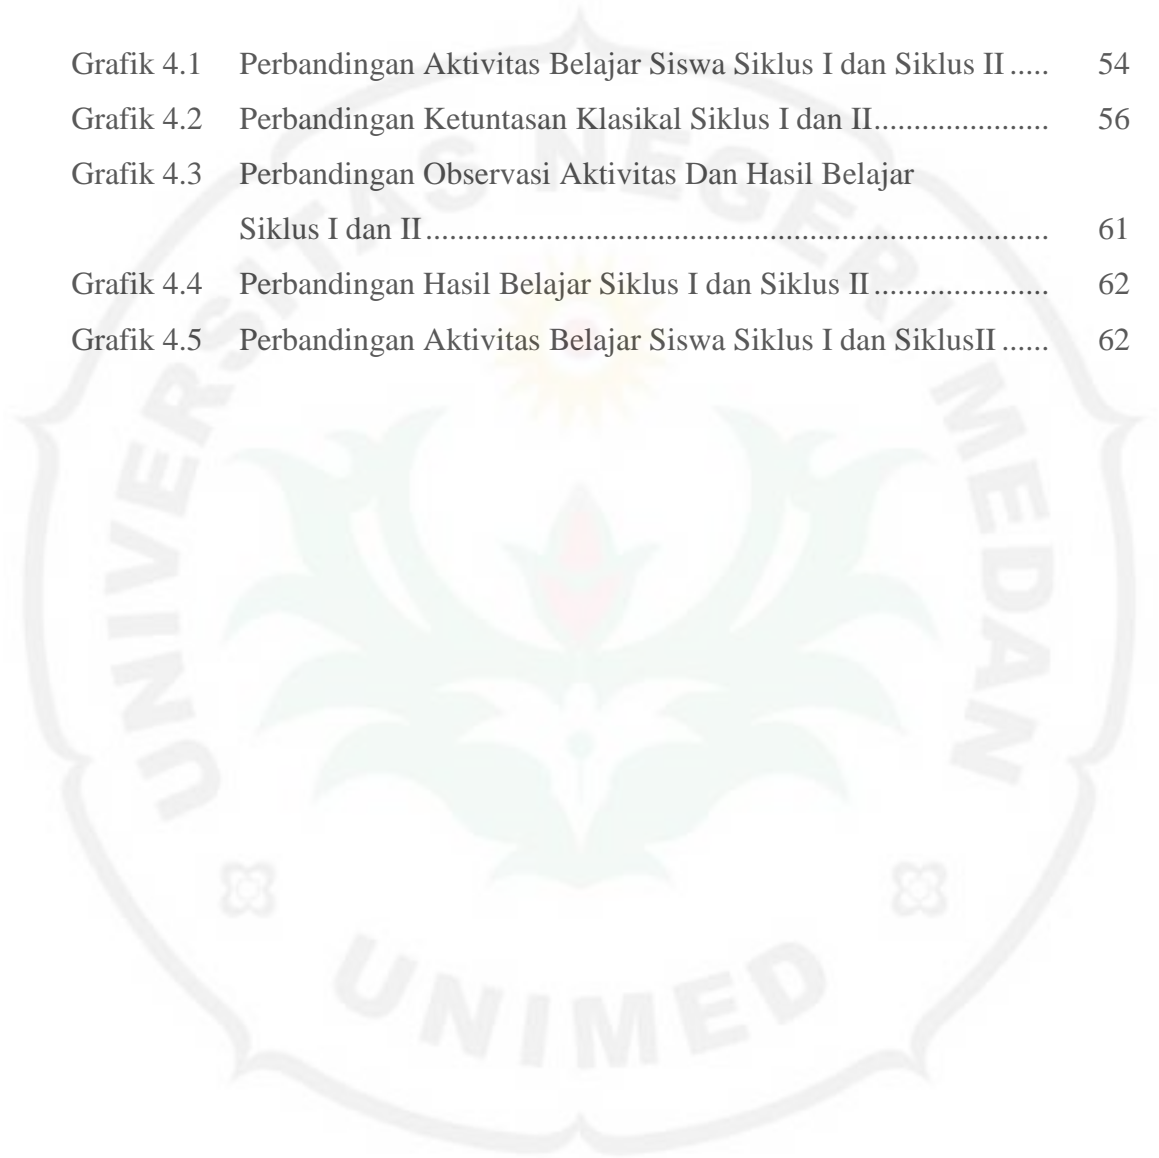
Grafik 4.1 Perbandingan Aktivitas Belajar Siswa Siklus I dan Siklus II ..... 54
Grafik 4.2 Perbandingan Ketuntasan Klasikal Siklus I dan II...................... 56
Grafik 4.3 Perbandingan Observasi Aktivitas Dan Hasil Belajar Siklus I dan II........................................................................ 61
Grafik 4.4 Perbandingan Hasil Belajar Siklus I dan Siklus II ...................... 62
Grafik 4.5 Perbandingan Aktivitas Belajar Siswa Siklus I dan SiklusII ...... 62

UNIVERSITAS NEGERI MEDAN
UNIMED